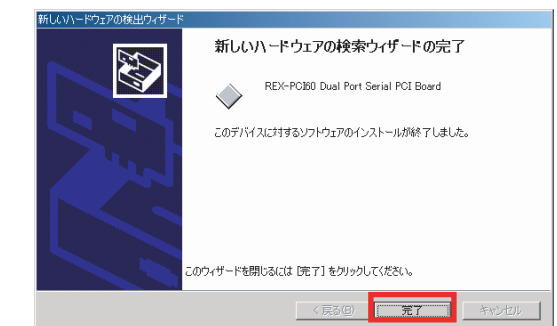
新しいハードウェアの検出ウィザード

新しいハードウェアの検索ウィザードの完了

REX-PCI60 Dual Port Serial PCI Board

このデバイスに対するソフトウェアのインストールが終了しました。

このウィザードを閉じるには [完了] をクリックしてください。

< 戻る(B)
完了
キャンセル